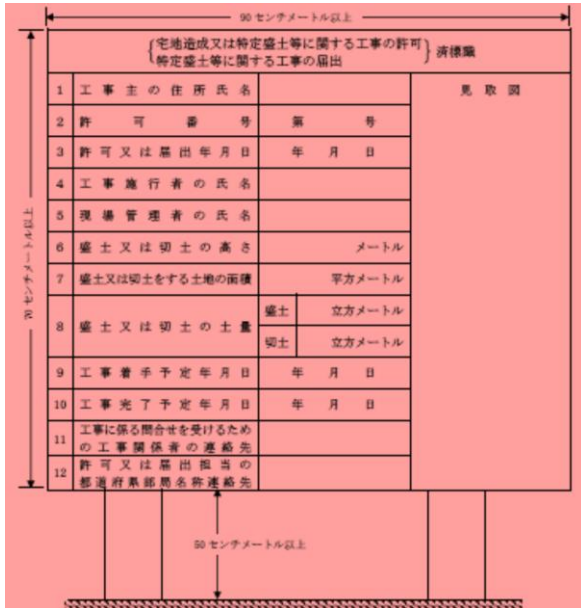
90 センチメートル以上

70 センチメートル以上

{宅地造成又は特定盛土等に関する工事の許可 / 特定盛土等に関する工事の届出} 済標識

| | | | 見取図 |
|---|---|---|---|
| 1 | 工事主の住所氏名 | | |
| 2 | 許可番号 | 第　号 | |
| 3 | 許可又は届出年月日 | 年　月　日 | |
| 4 | 工事施行者の氏名 | | |
| 5 | 現場管理者の氏名 | | |
| 6 | 盛土又は切土の高さ | メートル | |
| 7 | 盛土又は切土をする土地の面積 | 平方メートル | |
| 8 | 盛土又は切土の土量 | 盛土　立方メートル | |
| | | 切土　立方メートル | |
| 9 | 工事着手予定年月日 | 年　月　日 | |
| 10 | 工事完了予定年月日 | 年　月　日 | |
| 11 | 工事に係る問合せを受けるための工事関係者の連絡先 | | |
| 12 | 許可又は届出担当の都道府県部局名称連絡先 | | |

50 センチメートル以上